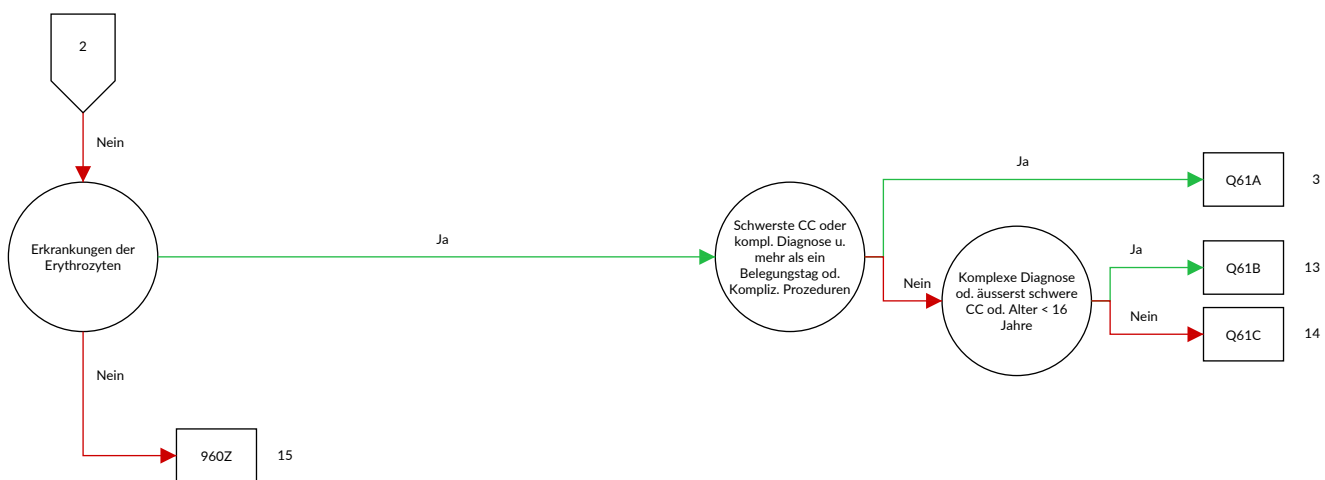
2

Nein

Erkrankungen der Erythrozyten

Ja

Schwerste CC oder kompl. Diagnose u. mehr als ein Belegungstag od. Kompliz. Prozeduren

Ja

Q61A

3

Nein

Komplexe Diagnose od. äusserst schwere CC od. Alter < 16 Jahre

Ja

Q61B

13

Nein

Q61C

14

Nein

960Z

15